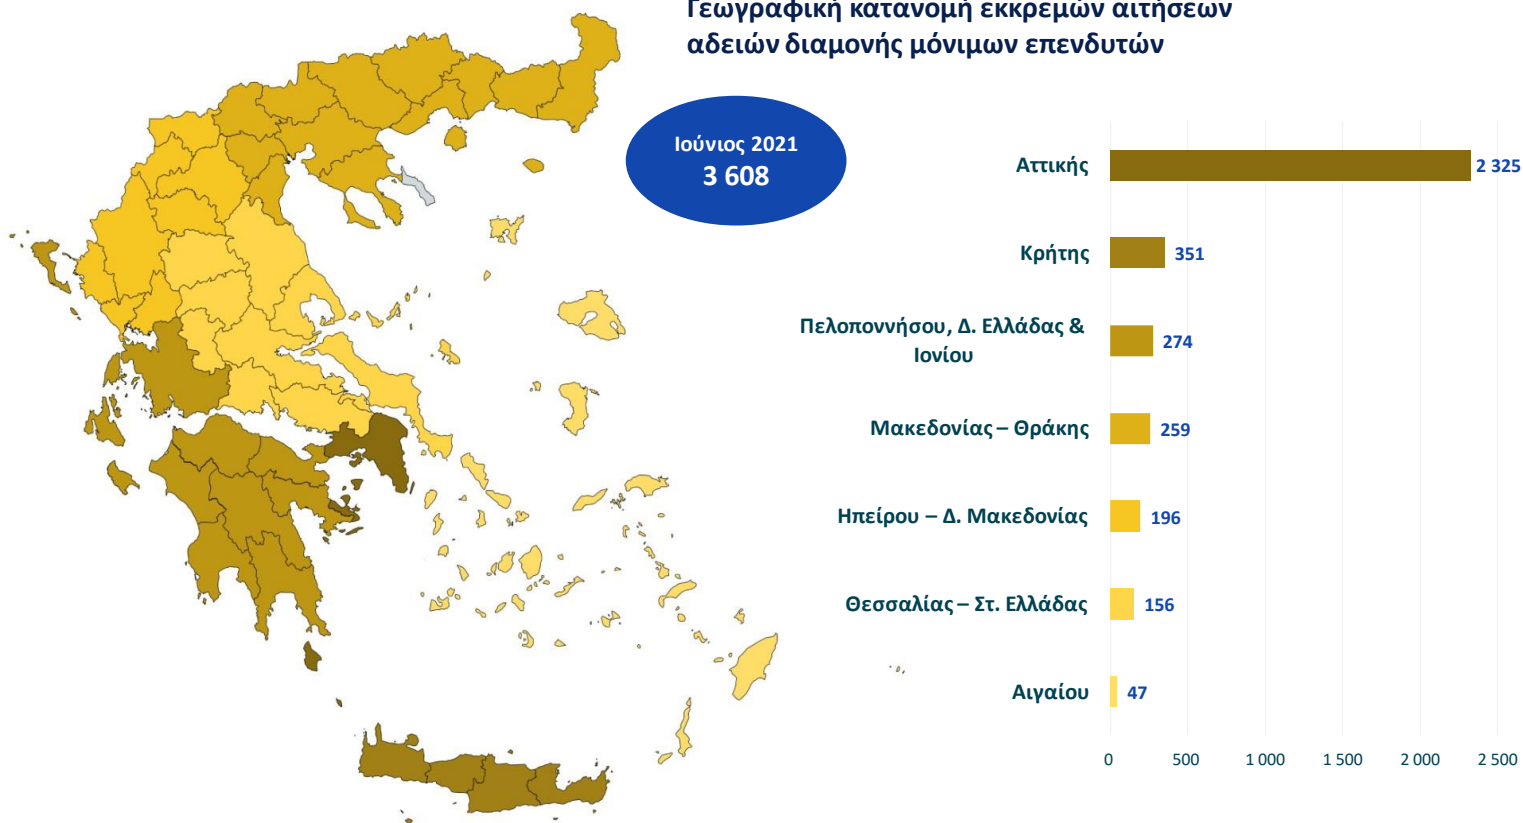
Γεωγραφική κατανομή εκκρεμών αιτήσεων αδειών διαμονής μόνιμων επενδυτών

Ιούνιος 2021
3 608

Αττικής 2 325
Κρήτης 351
Πελοποννήσου, Δ. Ελλάδας & Ιονίου 274
Μακεδονίας – Θράκης 259
Ηπείρου – Δ. Μακεδονίας 196
Θεσσαλίας – Στ. Ελλάδας 156
Αιγαίου 47

0 500 1 000 1 500 2 000 2 500